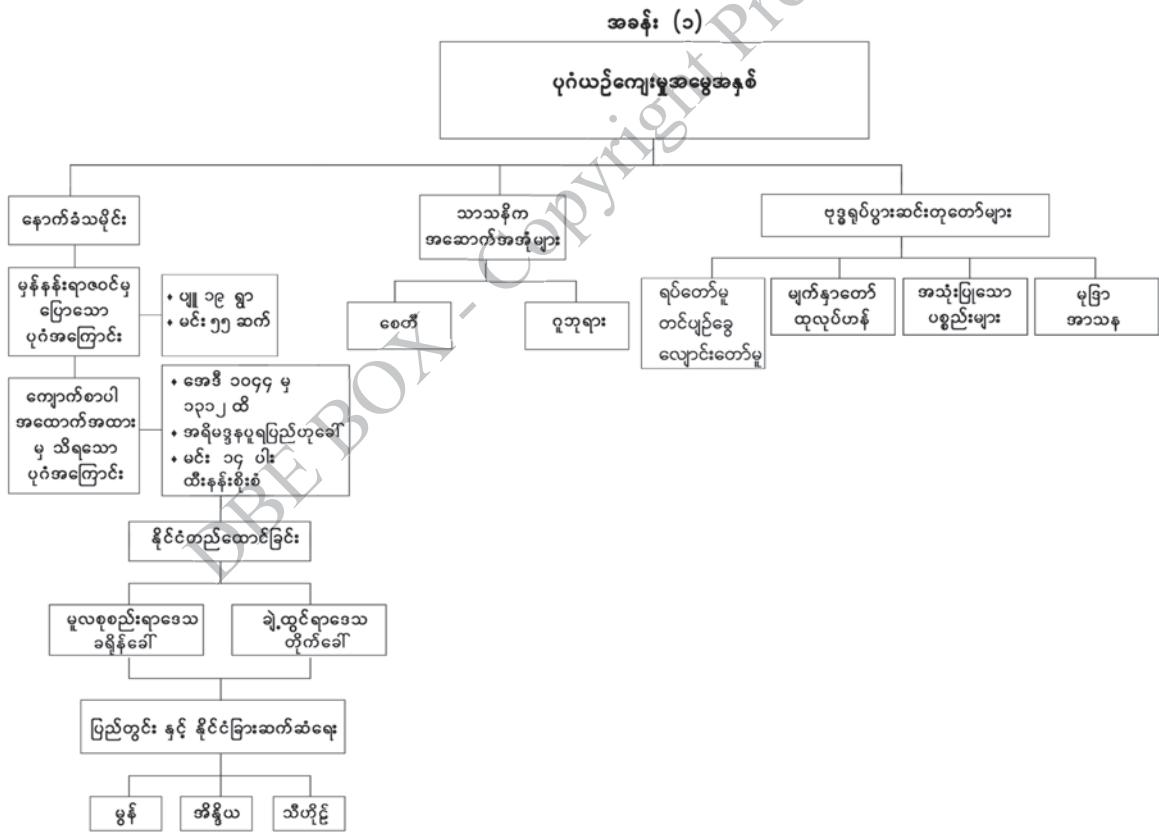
အခန်း (၁)

ပုဂံယဉ်ကျေးမှုအမွေအနှစ်

နောက်ခံသမိုင်း

သာသနိက အဆောက်အအုံများ

ဗုဒ္ဓရုပ်ပွားဆင်းတုတော်များ

မှန်နန်းရာဇဝင်မှ ပြောသော ပုဂံအကြောင်း

• ပျူ ၁၉ ရွာ
• မင်း ၅၅ ဆက်

ကျောက်စာပါ အထောက်အထားမှ သိရသော ပုဂံအကြောင်း

• အေဒီ ၁၀၄၄ မှ ၁၃၁၂ ထိ
• အရိမဒ္ဒနပူရပြည်ဟုခေါ်
• မင်း ၁၄ ပါး ထီးနန်းစိုးစံ

စေတီ

ဂူဘုရား

ရုပ်တော်မူ တင်ပျဉ်ခွေ လျောင်းတော်မူ

မျက်နှာတော် ထုလုပ်ဟန်

အသုံးပြုသော ပစ္စည်းများ

မုဒြာ အာသန

နိုင်ငံတည်ထောင်ခြင်း

မူလစုစည်းရာဒေသ ခရိုင်ခေါ်

ချဲ့ထွင်ရာဒေသ တိုက်ခေါ်

ပြည်တွင်း နှင့် နိုင်ငံခြားဆက်ဆံရေး

မွန်

အိန္ဒိယ

သီဟိုဠ်

DBE BOX - Copyright Pro